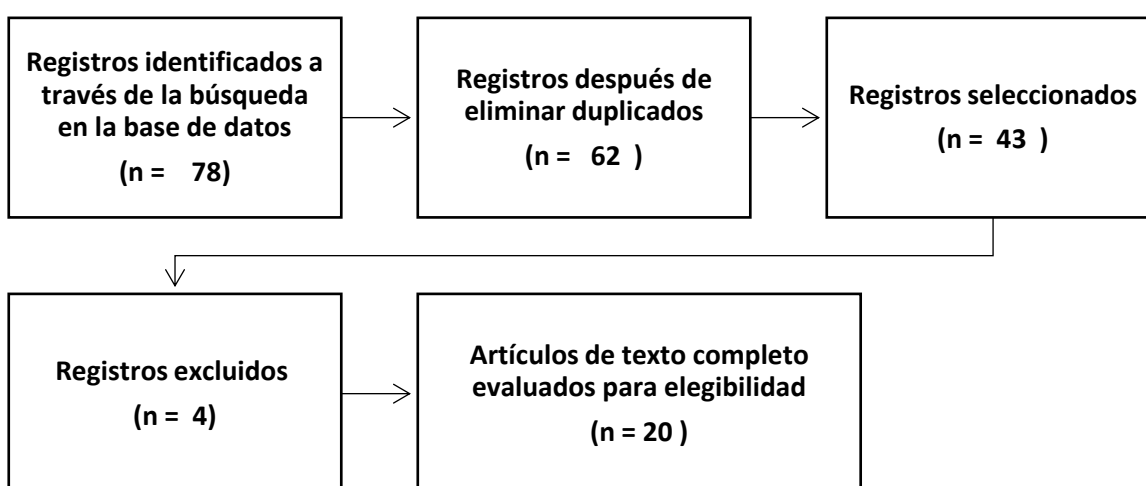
Registros identificados a través de la búsqueda en la base de datos
(n = 78)

Registros después de eliminar duplicados
(n = 62 )

Registros seleccionados
(n = 43 )

Registros excluidos
(n = 4)

Artículos de texto completo evaluados para elegibilidad
(n = 20 )